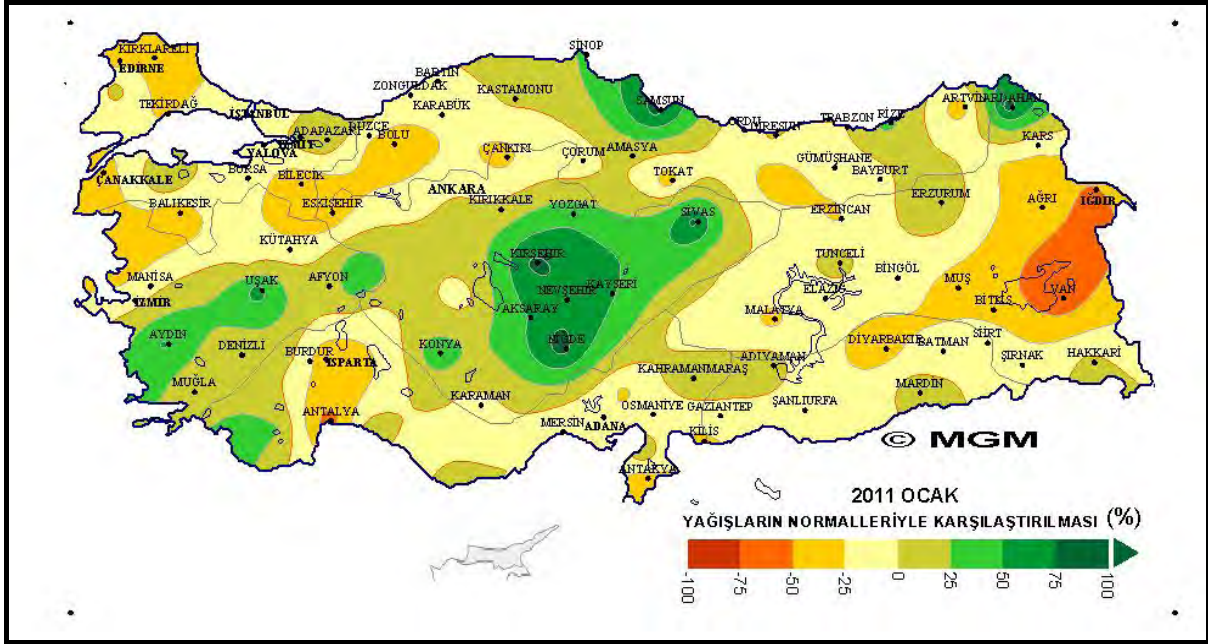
KIRKLARELİ
EDİRNE
TEKİRDAĞ
İSTANBUL
SİNOP
BARTIN
ZONGULDAK
KARABÜK
KASTAMONU
SAMSUN
ARTVİN
ARDAHAN
ORDU
GİRESUN
TRABZON
RİZE
KARS
ADAPAZARI
DÜZCE
BOLU
KOCAELİ
YALOVA
ÇANKIRI
ÇORUM
AMASYA
GÜMÜŞHANE
BAYBURT
ÇANAKKALE
BURSA
BİLECİK
TOKAT
ERZURUM
AĞRI
IĞDIR
BALIKESİR
ESKİŞEHİR
ANKARA
KIRIKKALE
YOZGAT
SİVAS
ERZİNCAN
KÜTAHYA
KIRŞEHİR
TUNCELİ
BİNGÖL
MANİSA
UŞAK
AFYON
NEVŞEHİR
KAYSERİ
ELAZIĞ
MUŞ
İZMİR
AKSARAY
BİTLİS
VAN
MALATYA
AYDIN
DENİZLİ
BURDUR
ISPARTA
KONYA
NİĞDE
ADIYAMAN
DİYARBAKIR
BATMAN
SİİRT
ŞIRNAK
HAKKARİ
MUĞLA
KAHRAMANMARAŞ
MARDİN
KARAMAN
OSMANİYE
GAZİANTEP
ŞANLIURFA
ANTALYA
MERSİN
ADANA
KİLİS
© MGM
ANTAKYA
2011 OCAK
YAĞIŞLARIN NORMALLERİYLE KARŞILAŞTIRILMASI (%)
-100 -75 -50 -25 0 25 50 75 100